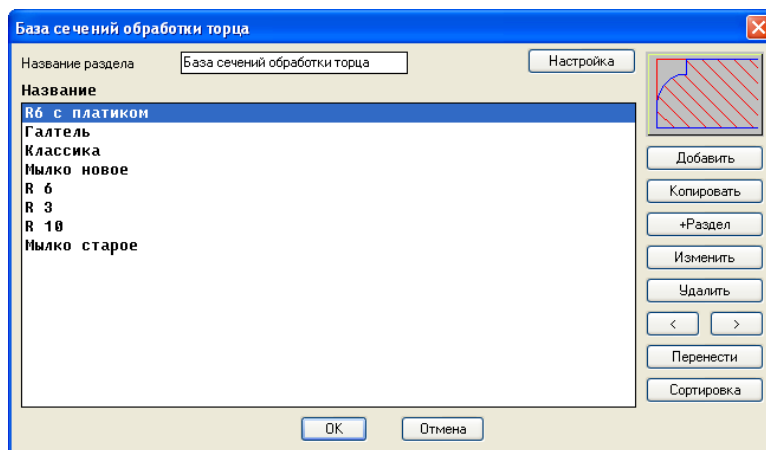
База сечений обработки торца

Название раздела
База сечений обработки торца
Настройка

Название
R6 с платиком
Галтель
Классика
Мылко новое
R 6
R 3
R 10
Мылко старое

Добавить
Копировать
+Раздел
Изменить
Удалить
<
>
Перенести
Сортировка

OK
Отмена